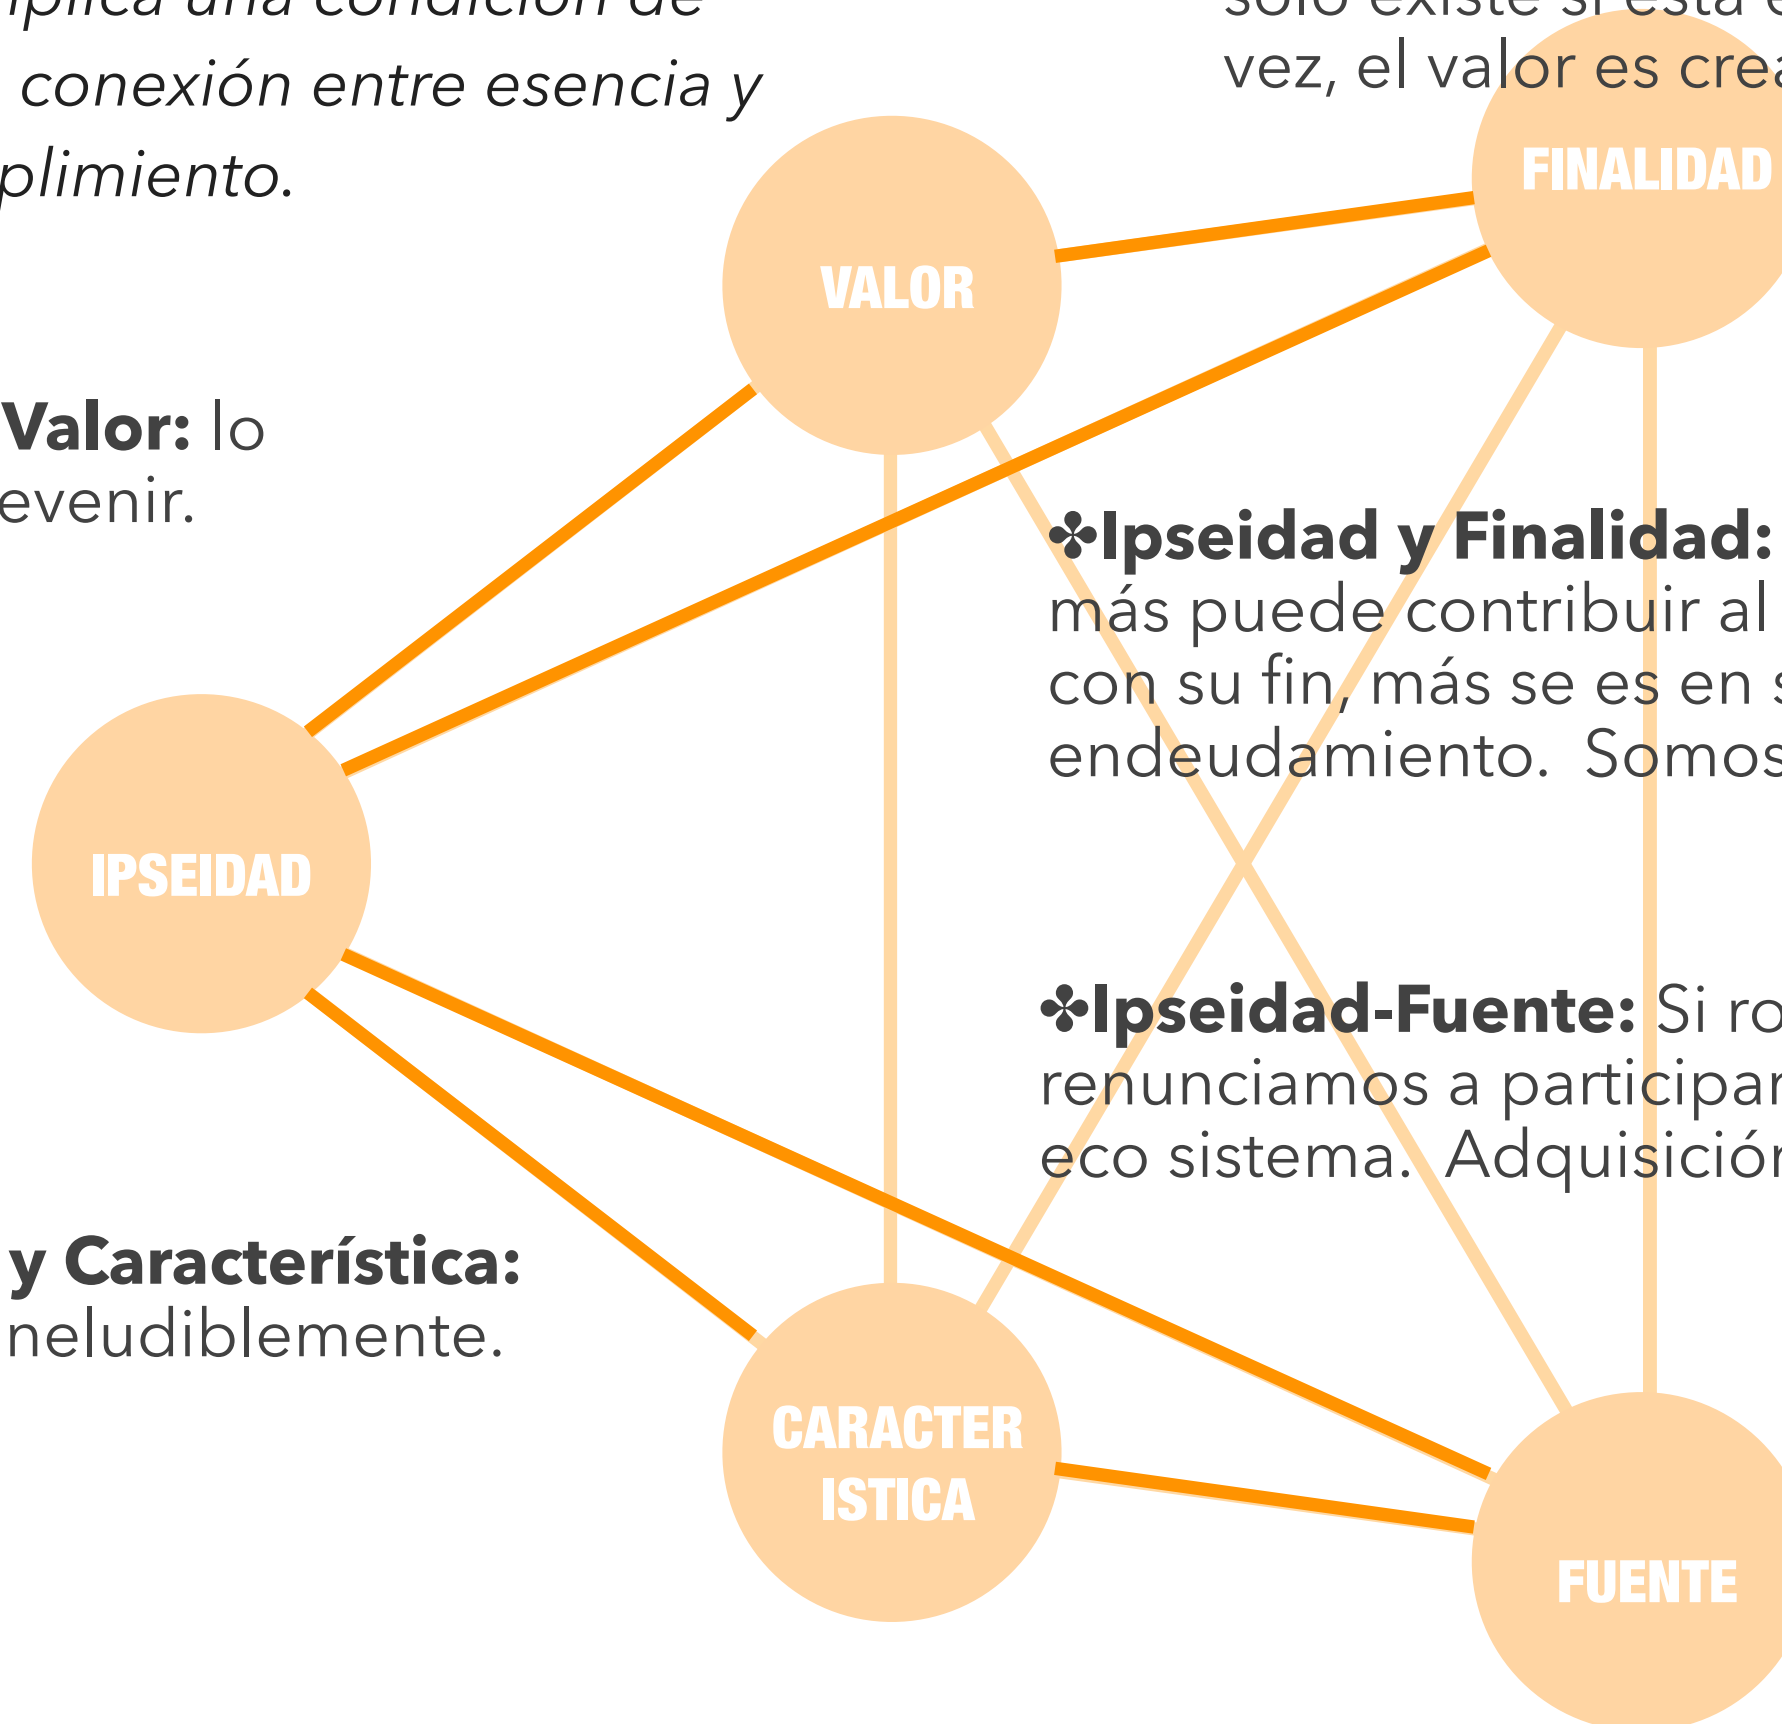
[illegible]plica una condición de
conexión entre esencia y
plimiento.

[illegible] existe si está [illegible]
vez, el valor es cre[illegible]

VALOR

FINALIDAD

Valor: lo
evenir.

✤Ipseidad y Finalidad:
más puede contribuir al
con su fin, más se es en s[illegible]
endeudamiento. Somos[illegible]

IPSEIDAD

✤Ipseidad-Fuente: Si ro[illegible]
renunciamos a participar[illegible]
eco sistema. Adquisición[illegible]

y Característica:
neludiblemente.

CARACTER
ISTICA

FUENTE